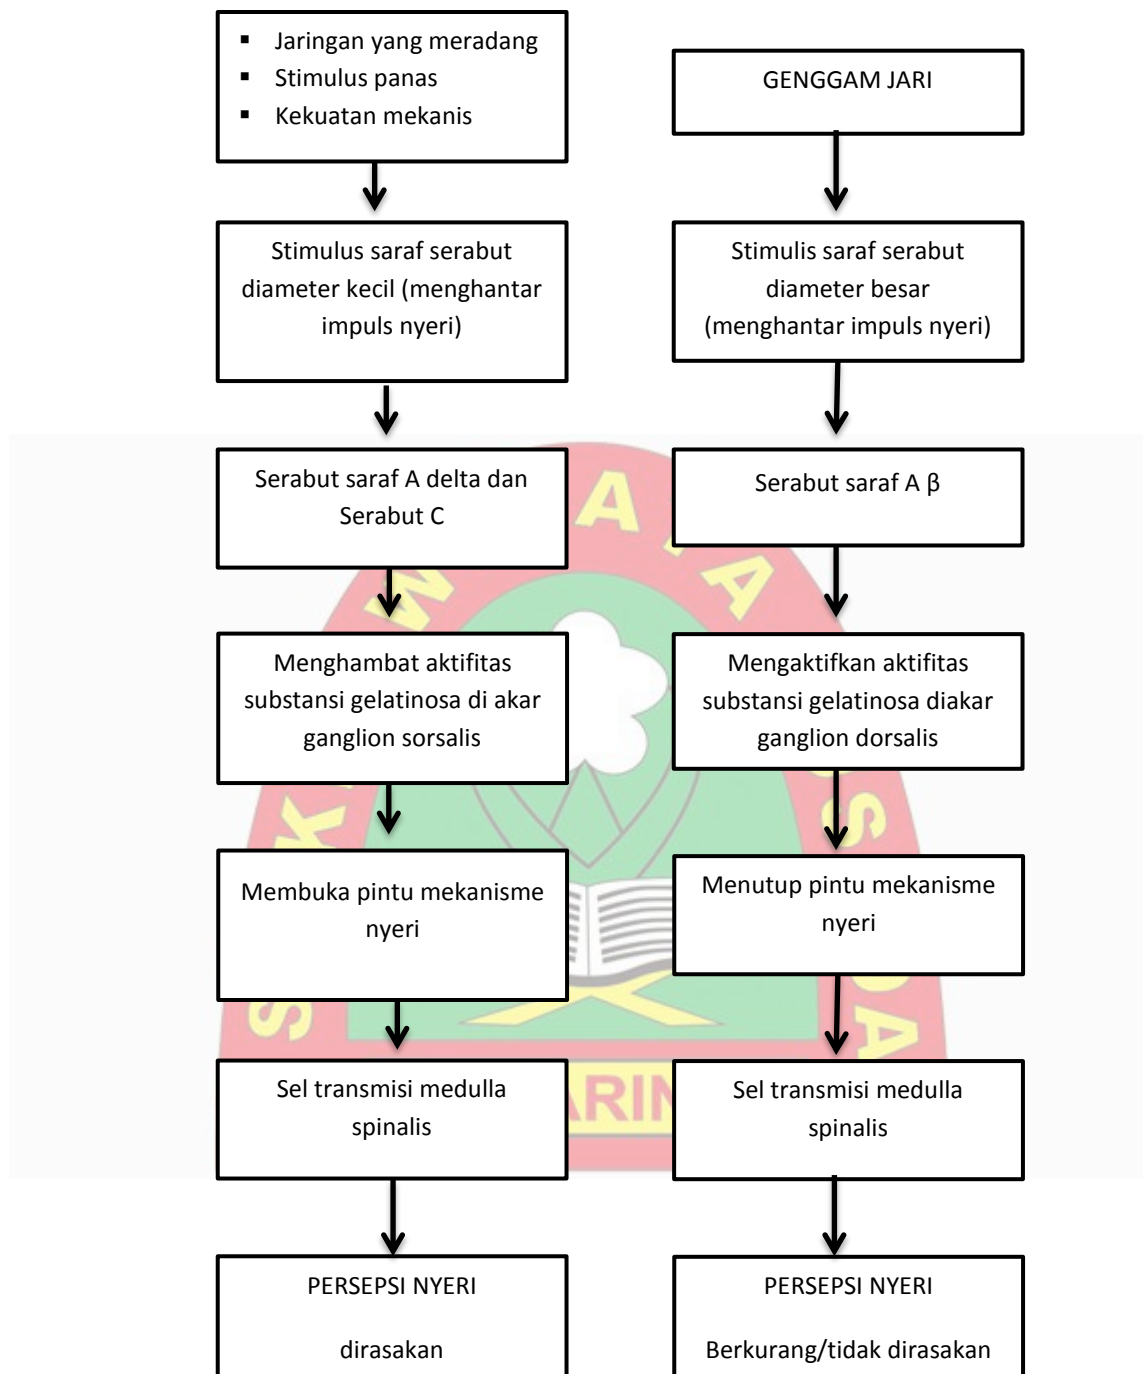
- Jaringan yang meradang
- Stimulus panas
- Kekuatan mekanis

Stimulus saraf serabut diameter kecil (menghantar impuls nyeri)

Serabut saraf A delta dan Serabut C

Menghambat aktifitas substansi gelatinosa di akar ganglion sorsalis

Membuka pintu mekanisme nyeri

Sel transmisi medulla spinalis

PERSEPSI NYERI

dirasakan

GENGGAM JARI

Stimulis saraf serabut diameter besar (menghantar impuls nyeri)

Serabut saraf A β

Mengaktifkan aktifitas substansi gelatinosa diakar ganglion dorsalis

Menutup pintu mekanisme nyeri

Sel transmisi medulla spinalis

PERSEPSI NYERI

Berkurang/tidak dirasakan